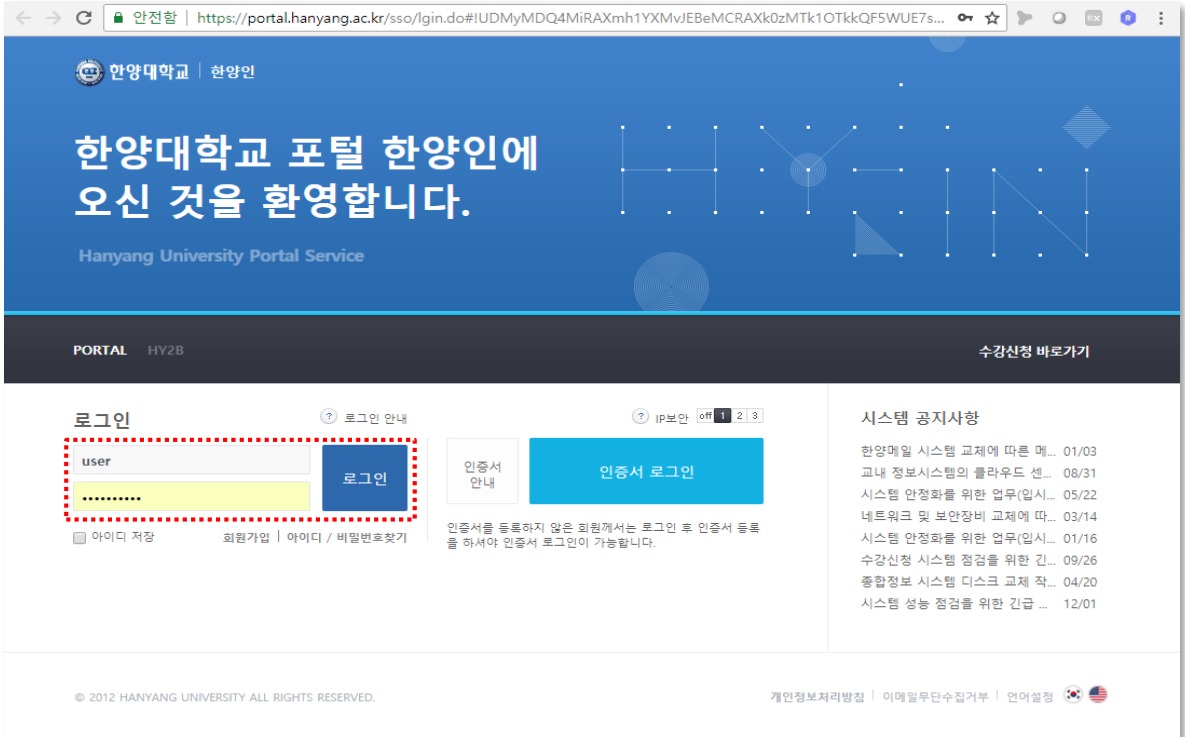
안전함 | https://portal.hanyang.ac.kr/sso/lgin.do#!UDMyMDQ4MiRAXmh1YXMvJEBeMCRAXk0zMTk1OTkkQF5WUE7s...

한양대학교 | 한양인

한양대학교 포털 한양인에 오신 것을 환영합니다.

Hanyang University Portal Service

PORTAL HY2B

수강신청 바로가기

로그인

? 로그인 안내

user

••••••••••

로그인

아이디 저장

회원가입 | 아이디 / 비밀번호찾기

? IP보안 off 1 2 3

인증서 안내

인증서 로그인

인증서를 등록하지 않은 회원께서는 로그인 후 인증서 등록을 하셔야 인증서 로그인이 가능합니다.

시스템 공지사항

한양메일 시스템 교체에 따른 메... 01/03
교내 정보시스템의 클라우드 센... 08/31
시스템 안정화를 위한 업무(입시... 05/22
네트워크 및 보안장비 교체에 따... 03/14
시스템 안정화를 위한 업무(입시... 01/16
수강신청 시스템 점검을 위한 긴... 09/26
종합정보 시스템 디스크 교체 작... 04/20
시스템 성능 점검을 위한 긴급 ... 12/01

© 2012 HANYANG UNIVERSITY ALL RIGHTS RESERVED.

개인정보처리방침 | 이메일무단수집거부 | 언어설정